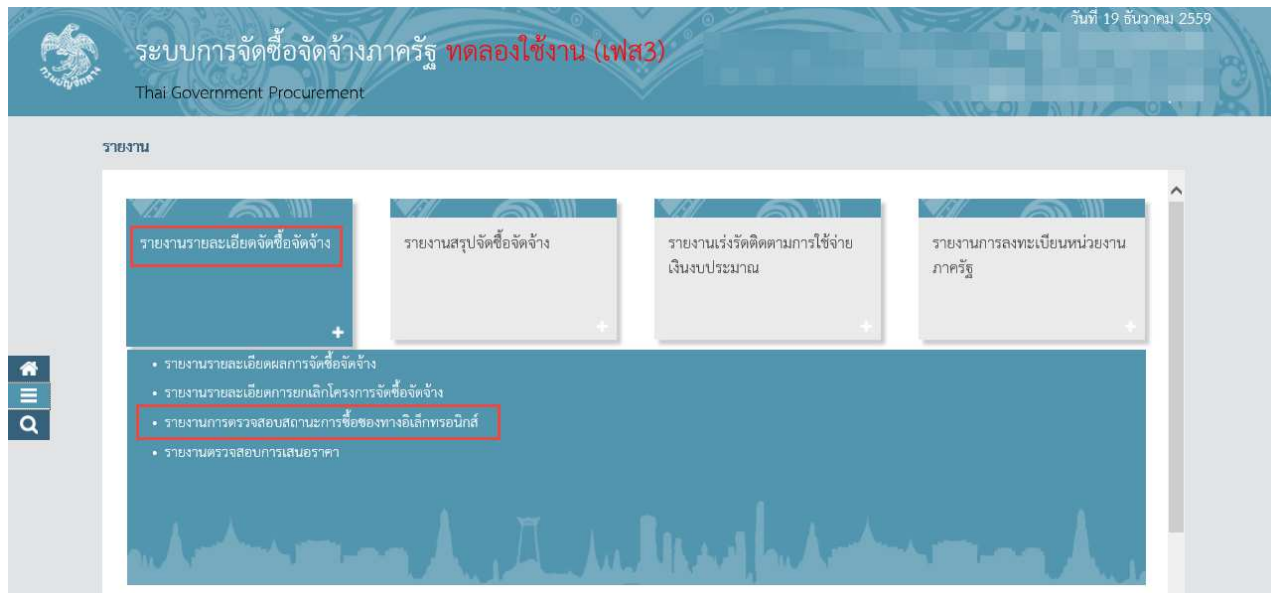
วันที่ 19 ธันวาคม 2559

ระบบการจัดซื้อจัดจ้างภาครัฐ ทดลองใช้งาน (เฟส3)

Thai Government Procurement

รายงาน

รายงานรายละเอียดจัดซื้อจัดจ้าง

รายงานสรุปจัดซื้อจัดจ้าง

รายงานเร่งรัดติดตามการใช้จ่ายเงินงบประมาณ

รายงานการลงทะเบียนหน่วยงานภาครัฐ

• รายงานรายละเอียดผลการจัดซื้อจัดจ้าง
• รายงานรายละเอียดการยกเลิกโครงการจัดซื้อจัดจ้าง
• รายงานการตรวจสอบสถานะการซื้อซองทางอิเล็กทรอนิกส์
• รายงานตรวจสอบการเสนอราคา